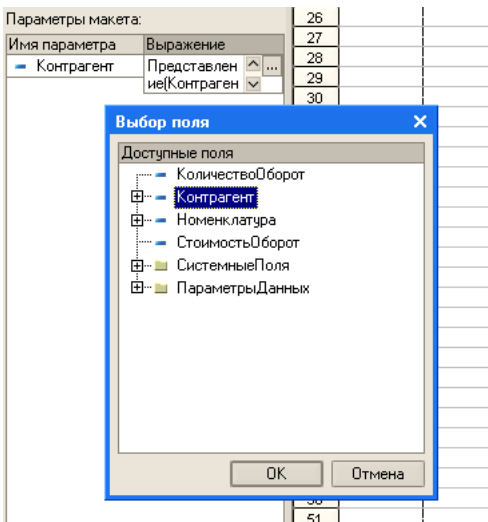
Параметры макета:

| Имя параметра | Выражение |
|---|---|
| Контрагент | Представление(Контраген |

26
27
28
29
30

Выбор поля

Доступные поля
КоличествоОборот
Контрагент
Номенклатура
СтоимостьОборот
СистемныеПоля
ПараметрыДанных

OK
Отмена

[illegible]
51